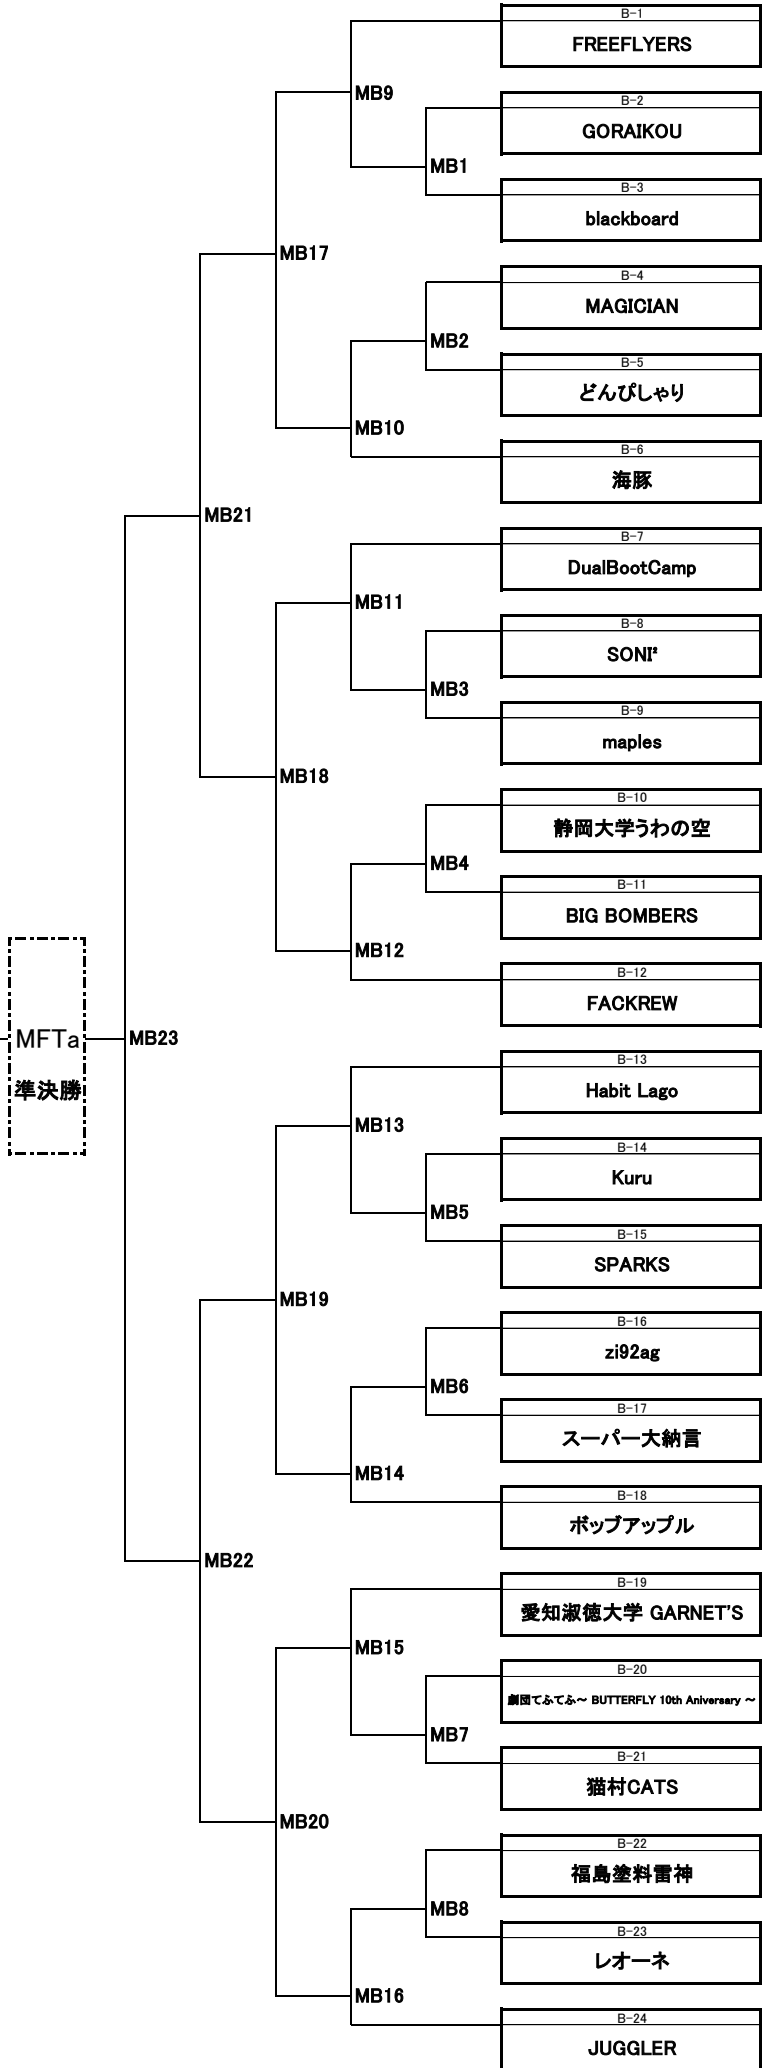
B-1
FREEFLYERS
B-2
GORAIKOU
B-3
blackboard
B-4
MAGICIAN
B-5
どんぴしゃり
B-6
海豚
B-7
DualBootCamp
B-8
SONI²
B-9
maples
B-10
静岡大学うわの空
B-11
BIG BOMBERS
B-12
FACKREW
B-13
Habit Lago
B-14
Kuru
B-15
SPARKS
B-16
zi92ag
B-17
スーパー大納言
B-18
ポップアップル
B-19
愛知淑徳大学 GARNET'S
B-20
劇団てふてふ～ BUTTERFLY 10th Aniversary ～
B-21
猫村CATS
B-22
福島塗料雷神
B-23
レオーネ
B-24
JUGGLER

MB1
MB2
MB3
MB4
MB5
MB6
MB7
MB8
MB9
MB10
MB11
MB12
MB13
MB14
MB15
MB16
MB17
MB18
MB19
MB20
MB21
MB22
MB23

MFTa
準決勝